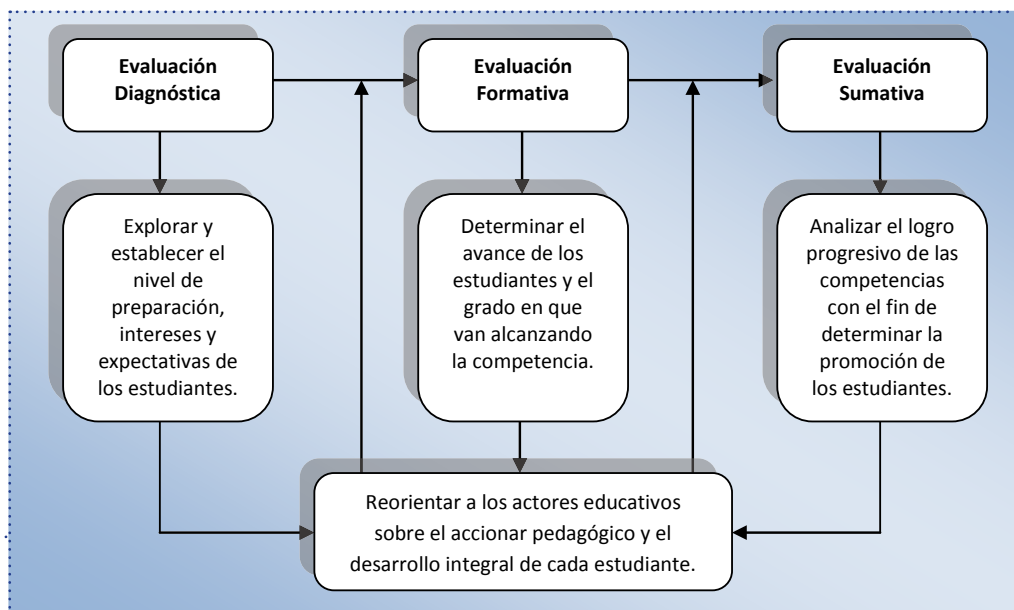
Evaluación Diagnóstica

Evaluación Formativa

Evaluación Sumativa

Explorar y establecer el nivel de preparación, intereses y expectativas de los estudiantes.

Determinar el avance de los estudiantes y el grado en que van alcanzando la competencia.

Analizar el logro progresivo de las competencias con el fin de determinar la promoción de los estudiantes.

Reorientar a los actores educativos sobre el accionar pedagógico y el desarrollo integral de cada estudiante.